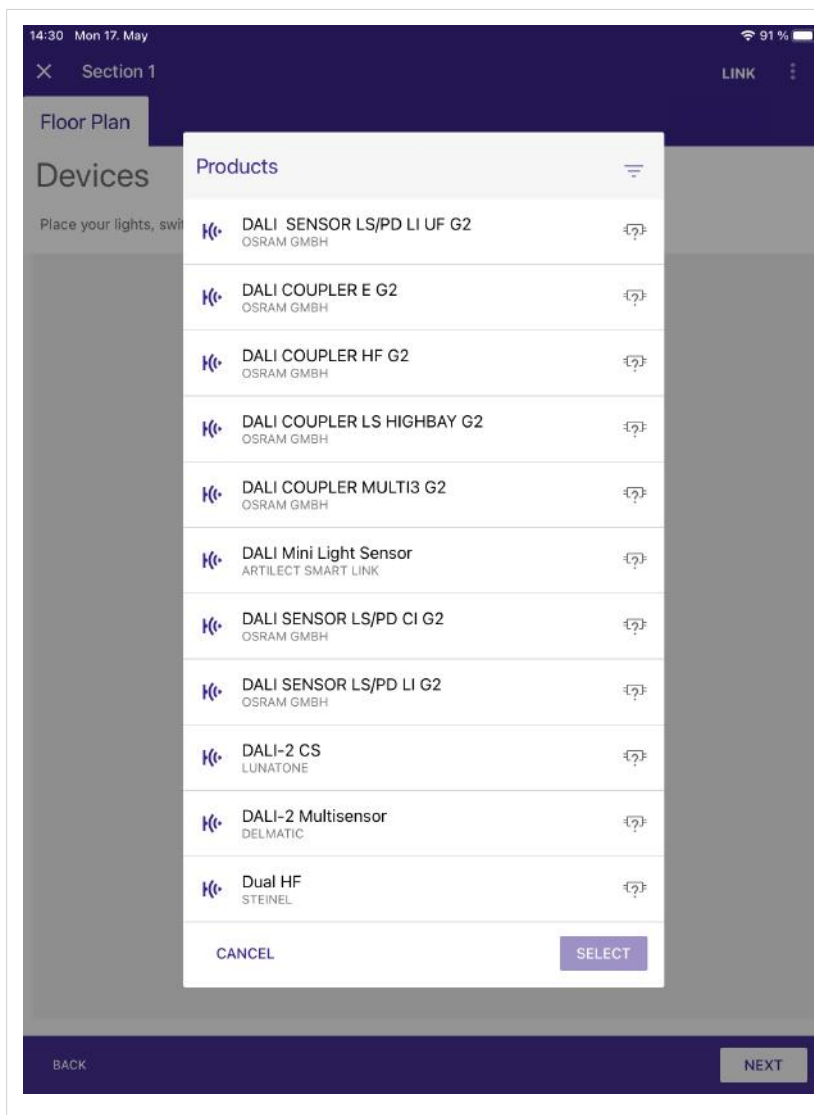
14:30 Mon 17. May

91 %

Section 1

LINK

Floor Plan

Devices

Place your lights, swit

Products

DALI SENSOR LS/PD LI UF G2
OSRAM GMBH

DALI COUPLER E G2
OSRAM GMBH

DALI COUPLER HF G2
OSRAM GMBH

DALI COUPLER LS HIGHBAY G2
OSRAM GMBH

DALI COUPLER MULTI3 G2
OSRAM GMBH

DALI Mini Light Sensor
ARTILECT SMART LINK

DALI SENSOR LS/PD CI G2
OSRAM GMBH

DALI SENSOR LS/PD LI G2
OSRAM GMBH

DALI-2 CS
LUNATONE

DALI-2 Multisensor
DELMATIC

Dual HF
STEINEL

CANCEL

SELECT

BACK

NEXT